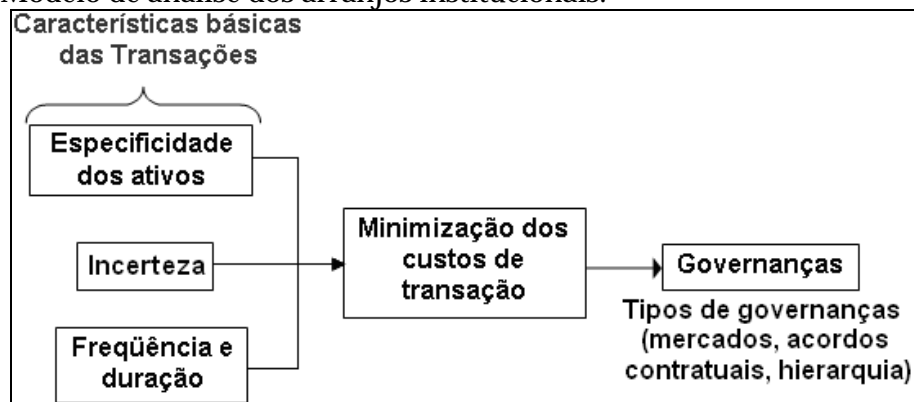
Modelo de análise dos arranjos institucionais.

Características básicas das Transações

Especificidade dos ativos

Incerteza

Freqüência e duração

Minimização dos custos de transação

Governanças

Tipos de governanças (mercados, acordos contratuais, hierarquia)